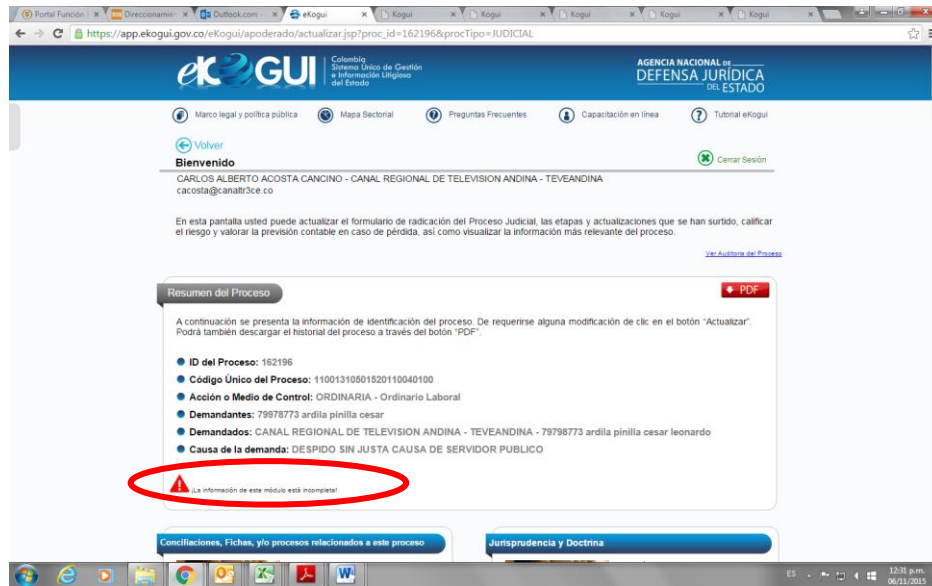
Portal Función | Direccionamie | Outlook.com | eKogui | Kogui | Kogui | Kogui | Kogui | Kogui

https://app.ekogui.gov.co/eKogui/apoderado/actualizar.jsp?proc_id=162196&procTipo=JUDICIAL

eKOGUI Colombia Sistema Único de Gestión e Información Litigiosa del Estado

AGENCIA NACIONAL DE DEFENSA JURÍDICA DEL ESTADO

Marco legal y política pública | Mapa Sectorial | Preguntas Frecuentes | Capacitación en línea | Tutorial eKogui

Volver

Bienvenido

Cerrar Sesión

CARLOS ALBERTO ACOSTA CANCINO - CANAL REGIONAL DE TELEVISION ANDINA - TEVEANDINA
cacosta@canaltr3ce.co

En esta pantalla usted puede actualizar el formulario de radicación del Proceso Judicial, las etapas y actualizaciones que se han surtido, calificar el riesgo y valorar la previsión contable en caso de pérdida, así como visualizar la información más relevante del proceso.

Ver Auditoria del Proceso

Resumen del Proceso

PDF

A continuación se presenta la información de identificación del proceso. De requerirse alguna modificación de clic en el botón "Actualizar". Podrá también descargar el historial del proceso a través del botón "PDF".

ID del Proceso: 162196
Código Único del Proceso: 11001310501520110040100
Acción o Medio de Control: ORDINARIA - Ordinario Laboral
Demandantes: 79978773 ardila pinilla cesar
Demandados: CANAL REGIONAL DE TELEVISION ANDINA - TEVEANDINA - 79798773 ardila pinilla cesar leonardo
Causa de la demanda: DESPIDO SIN JUSTA CAUSA DE SERVIDOR PUBLICO

¡La información de este módulo está incompleta!

Conciliaciones, Fichas, y/o procesos relacionados a este proceso

Jurisprudencia y Doctrina

ES 12:31 p.m. 06/11/2015